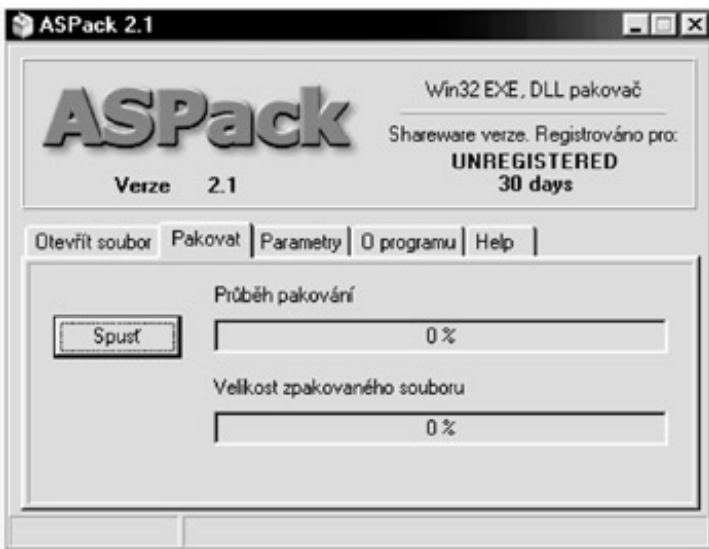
ASPack 2.1

ASPack

Verze 2.1

Win32 EXE, DLL pakovač

Shareware verze. Registrováno pro:
UNREGISTERED
30 days

Otevřít soubor | Pakovat | Parametry | O programu | Help

Spusť

Průběh pakování

0 %

Velikost zpakovaného souboru

0 %